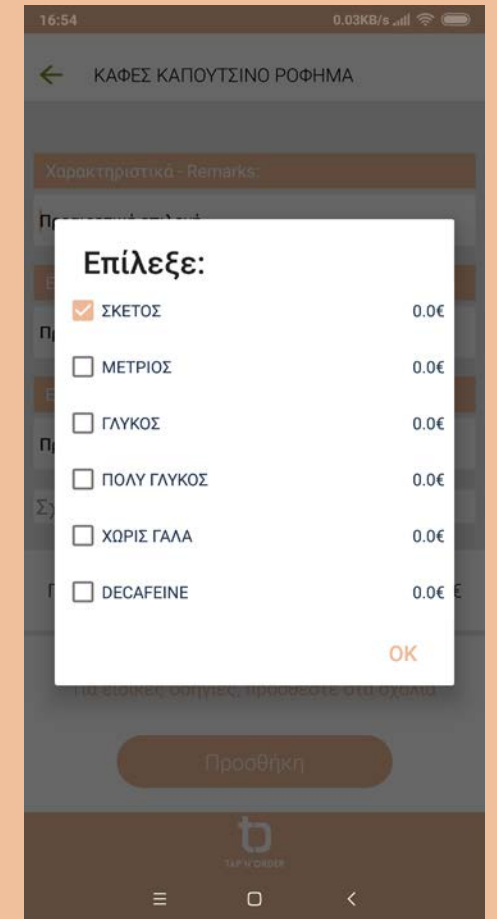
16:54

0.03KB/s

ΚΑΦΕΣ ΚΑΠΟΥΤΣΙΝΟ ΡΟΦΗΜΑ

Χαρακτηριστικά - Remarks:

Προαιρετική επιλογή

Επίλεξε:

ΣΚΕΤΟΣ 0.0€

ΜΕΤΡΙΟΣ 0.0€

ΓΛΥΚΟΣ 0.0€

ΠΟΛΥ ΓΛΥΚΟΣ 0.0€

ΧΩΡΙΣ ΓΑΛΑ 0.0€

DECAFEINE 0.0€

OK

Για ειδικές οδηγίες, προσθέστε στα σχόλια

Προσθήκη

TAP N' ORDER